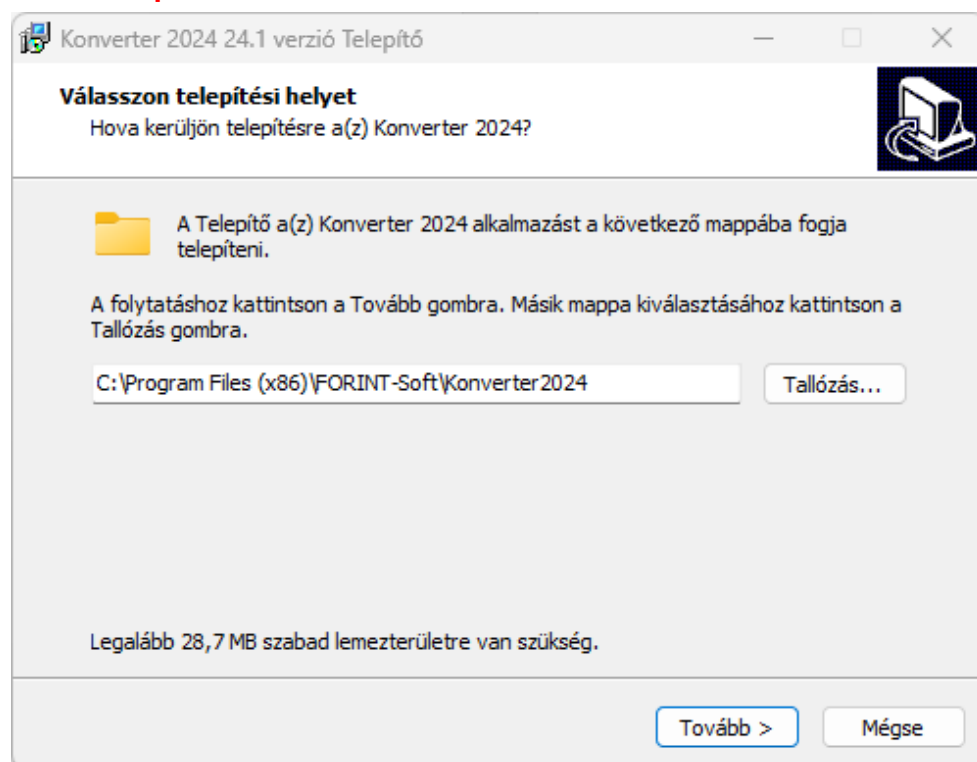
Konverter 2024 24.1 verzió Telepítő

Válasszon telepítési helyet
Hova kerüljön telepítésre a(z) Konverter 2024?

A Telepítő a(z) Konverter 2024 alkalmazást a következő mappába fogja telepíteni.

A folytatáshoz kattintson a Tovább gombra. Másik mappa kiválasztásához kattintson a Tallózás gombra.

C:\Program Files (x86)\FORINT-Soft\Konverter2024

Tallózás...

Legalább 28,7 MB szabad lemezterületre van szükség.

Tovább >

Mégse